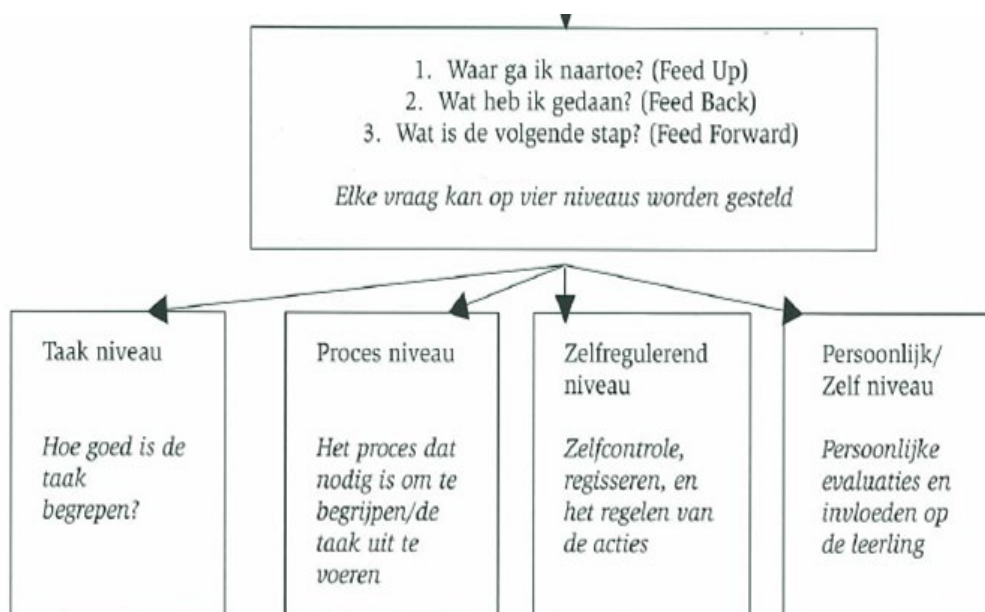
1. Waar ga ik naartoe? (Feed Up)
2. Wat heb ik gedaan? (Feed Back)
3. Wat is de volgende stap? (Feed Forward)

*Elke vraag kan op vier niveaus worden gesteld*

Taak niveau

*Hoe goed is de taak begrepen?*

Proces niveau

*Het proces dat nodig is om te begrijpen/de taak uit te voeren*

Zelfregulerend niveau

*Zelfcontrole, regisseren, en het regelen van de acties*

Persoonlijk/ Zelf niveau

*Persoonlijke evaluaties en invloeden op de leerling*